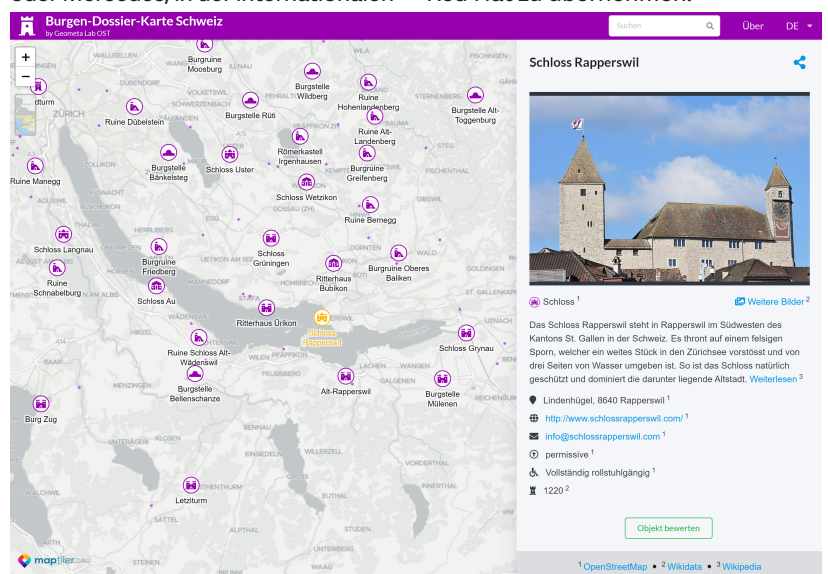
Burgen-Dossier-Karte Schweiz
by Geometa Lab OST

Suchen

Über DE

+
−

Schloss Rapperswil

Schloss $^1$ Weitere Bilder $^2$

Das Schloss Rapperswil steht in Rapperswil im Südwesten des Kantons St. Gallen in der Schweiz. Es thront auf einem felsigen Sporn, welcher ein weites Stück in den Zürichsee vorstösst und von drei Seiten von Wasser umgeben ist. So ist das Schloss natürlich geschützt und dominiert die darunter liegende Altstadt. Weiterlesen $^3$

Lindenhügel, 8640 Rapperswil $^1$

http://www.schlossrapperswil.com/ $^1$

info@schlossrapperswil.com $^1$

permissive $^1$

Vollständig rollstuhlgängig $^1$

1220 $^2$

Objekt bewerten

$^1$ OpenStreetMap • $^2$ Wikidata • $^3$ Wikipedia

Burgruine Moosburg
Burgstelle Wildberg
Ruine Hohenlandenberg
Burgstelle Alt-Toggenburg
Ruine Dübelstein
Burgstelle Rüti
Ruine Alt-Landenberg
Römerkastell Irgenhausen
Burgstelle Bänkelsteg
Schloss Uster
Burgruine Greifenberg
Ruine Manegg
Schloss Wetzikon
Ruine Bernegg
Schloss Langnau
Schloss Grüningen
Burgruine Friedberg
Ritterhaus Bubikon
Burgruine Oberes Baliken
Ruine Schnabelburg
Schloss Au
Ritterhaus Ürikon
Schloss Rapperswil
Ruine Schloss Alt-Wädenswil
Schloss Grynau
Burgstelle Bellenschanze
Alt-Rapperswil
Burgstelle Mülenen
Burg Zug
Letziturm
dturm
ZÜRICH
maptiler